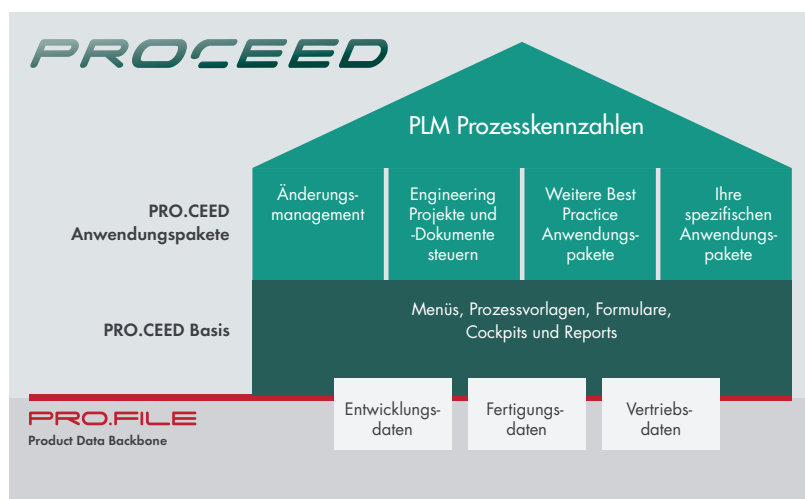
PROCEED

PLM Prozesskennzahlen

PRO.CEED Anwendungspakete

Änderungs-management

Engineering Projekte und -Dokumente steuern

Weitere Best Practice Anwendungs-pakete

Ihre spezifischen Anwendungs-pakete

PRO.CEED Basis

Menüs, Prozessvorlagen, Formulare, Cockpits und Reports

PRO.FILE
Product Data Backbone

Entwicklungs-daten

Fertigungs-daten

Vertriebs-daten